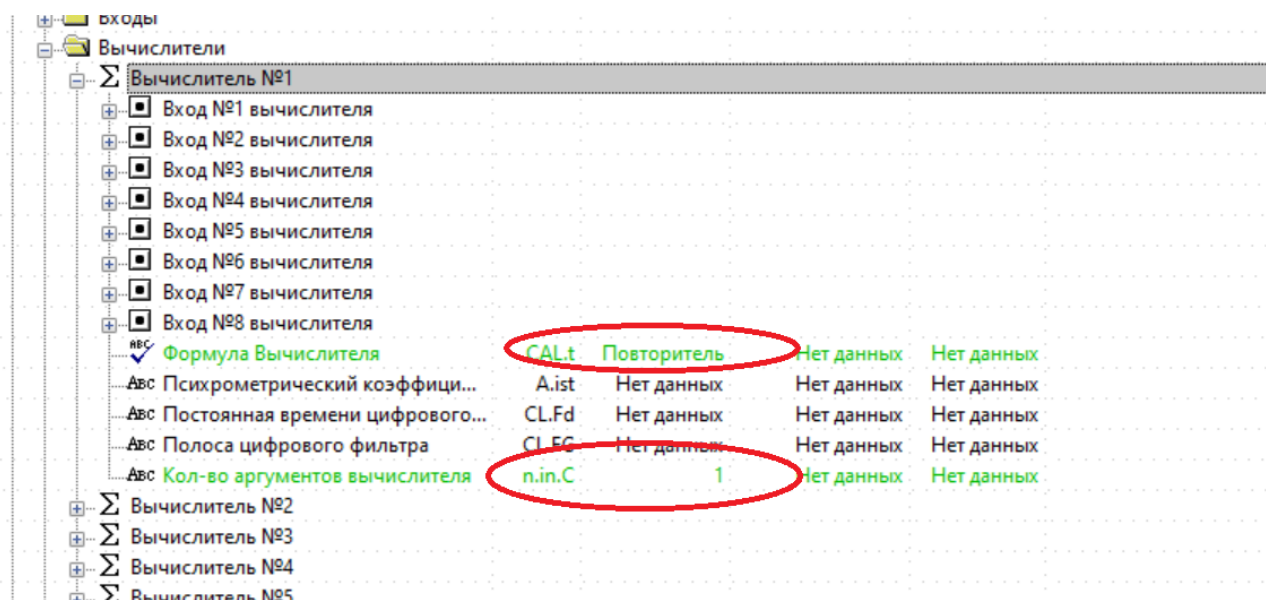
Входы
Вычислители
Σ Вычислитель №1
Вход №1 вычислителя
Вход №2 вычислителя
Вход №3 вычислителя
Вход №4 вычислителя
Вход №5 вычислителя
Вход №6 вычислителя
Вход №7 вычислителя
Вход №8 вычислителя

| | | | | |
|---|---|---|---|---|
| Формула Вычислителя | CAL.t | Повторитель | Нет данных | Нет данных |
| Психрометрический коэффици... | A.ist | Нет данных | Нет данных | Нет данных |
| Постоянная времени цифрового... | CL.Fd | Нет данных | Нет данных | Нет данных |
| Полоса цифрового фильтра | CL.FG | Нет данных | Нет данных | Нет данных |
| Кол-во аргументов вычислителя | n.in.C | 1 | Нет данных | Нет данных |

Σ Вычислитель №2
Σ Вычислитель №3
Σ Вычислитель №4
Σ Вычислитель №5